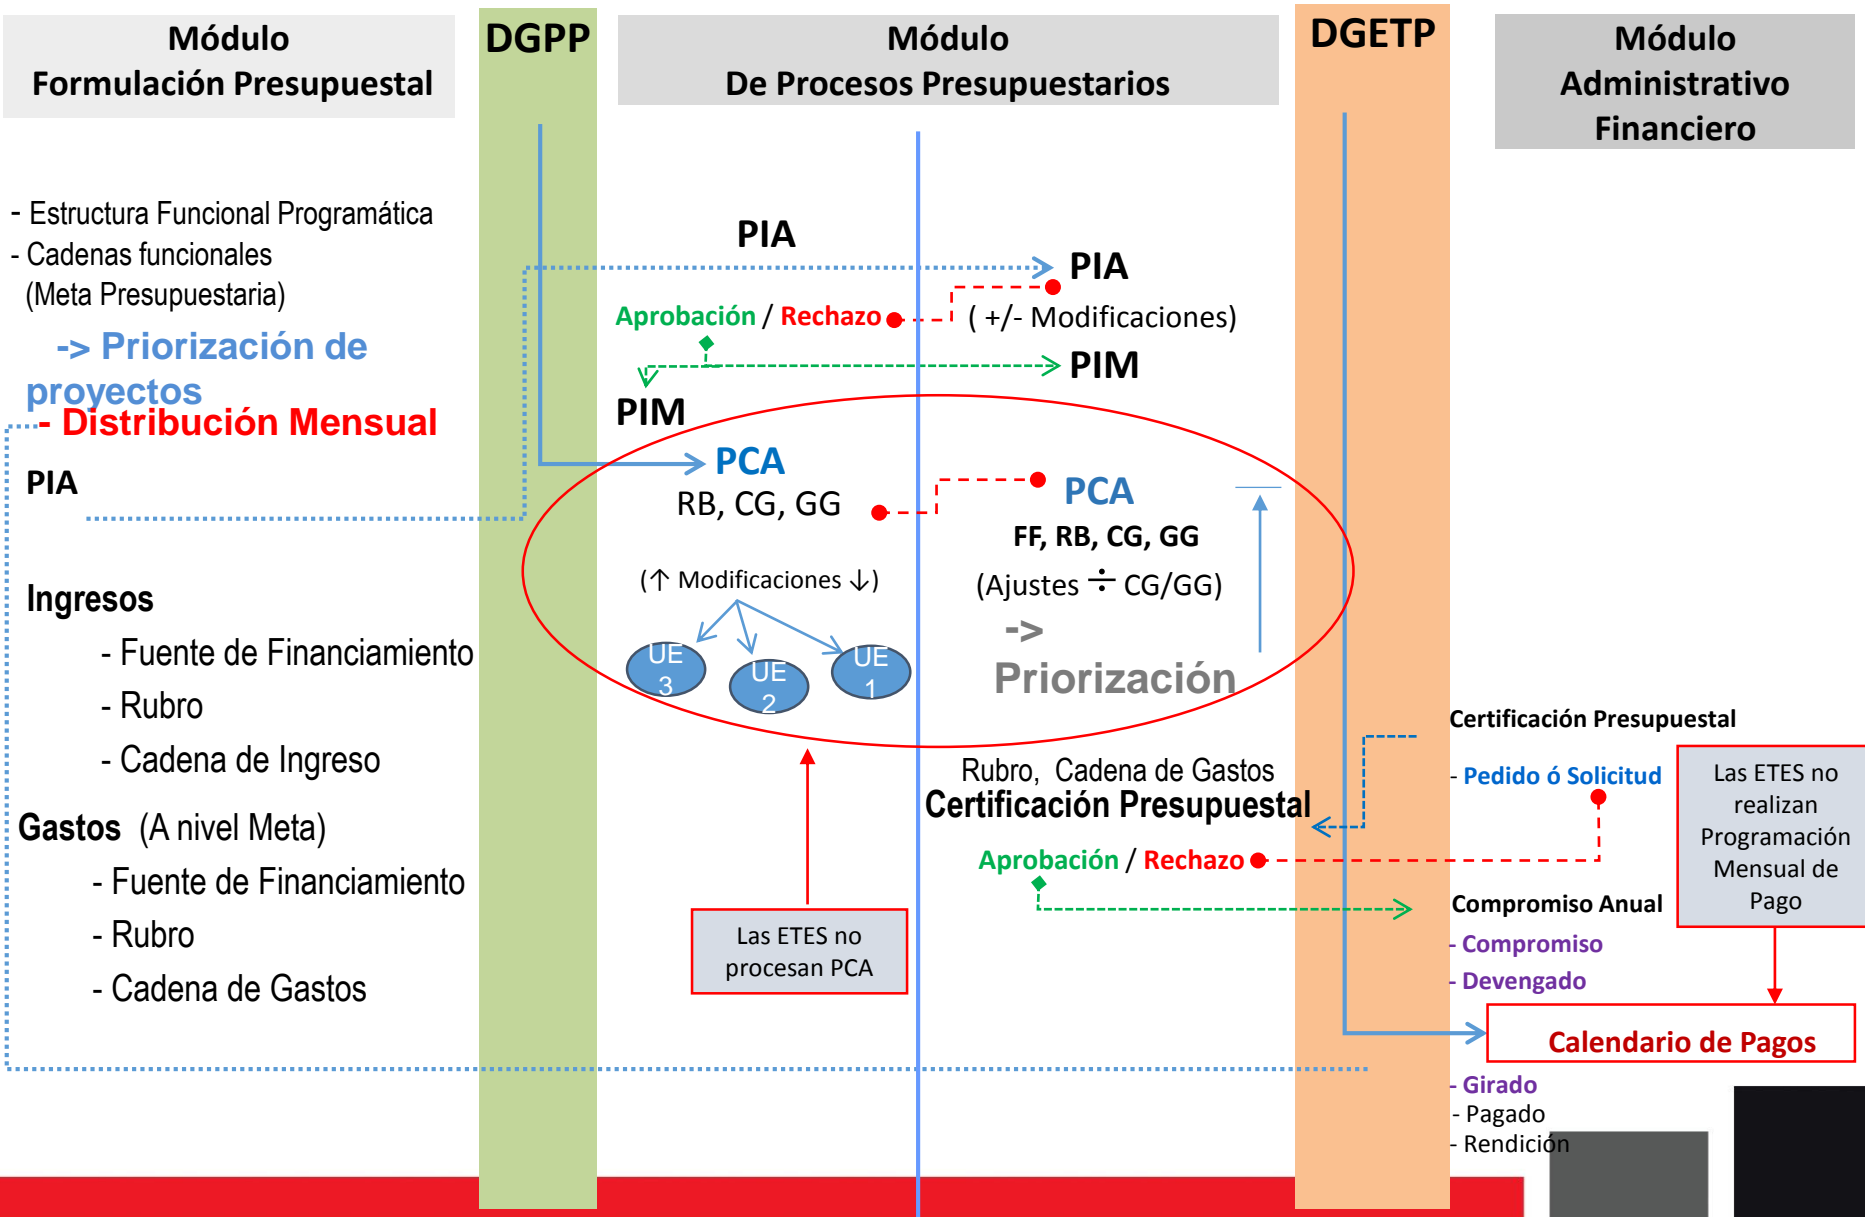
Módulo
Formulación Presupuestal

DGPP

Módulo
De Procesos Presupuestarios

DGETP

Módulo
Administrativo
Financiero

- Estructura Funcional Programática
- Cadenas funcionales
(Meta Presupuestaria)

-> Priorización de proyectos
- Distribución Mensual

PIA

Ingresos
- Fuente de Financiamiento
- Rubro
- Cadena de Ingreso

Gastos (A nivel Meta)
- Fuente de Financiamiento
- Rubro
- Cadena de Gastos

PIA

PIA

Aprobación / Rechazo

( +/- Modificaciones)

PIM

PIM

PCA
RB, CG, GG

PCA
FF, RB, CG, GG
(Ajustes ÷ CG/GG)
->
Priorización

(↑ Modificaciones ↓)

UE 3
UE 2
UE 1

Las ETES no procesan PCA

Rubro, Cadena de Gastos
Certificación Presupuestal

Aprobación / Rechazo

Certificación Presupuestal
- Pedido ó Solicitud

Las ETES no realizan Programación Mensual de Pago

Compromiso Anual
- Compromiso
- Devengado

Calendario de Pagos

- Girado
- Pagado
- Rendición